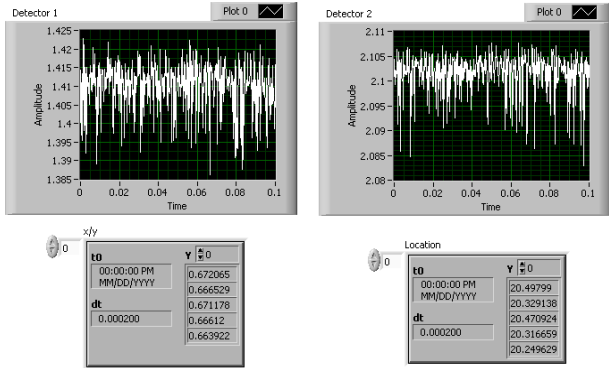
Detector 1

Plot 0

1.425
1.42
1.415
1.41
1.405
1.4
1.395
1.39
1.385

Amplitude

0 0.02 0.04 0.06 0.08 0.1

Time

Detector 2

Plot 0

2.11
2.105
2.1
2.095
2.09
2.085
2.08

Amplitude

0 0.02 0.04 0.06 0.08 0.1

Time

0

x/y

t0
00:00:00 PM
MM/DD/YYYY

dt
0.000200

Y 0
0.672065
0.666529
0.671178
0.66612
0.663922

0

Location

t0
00:00:00 PM
MM/DD/YYYY

dt
0.000200

Y 0
20.49799
20.329138
20.470924
20.316659
20.249629